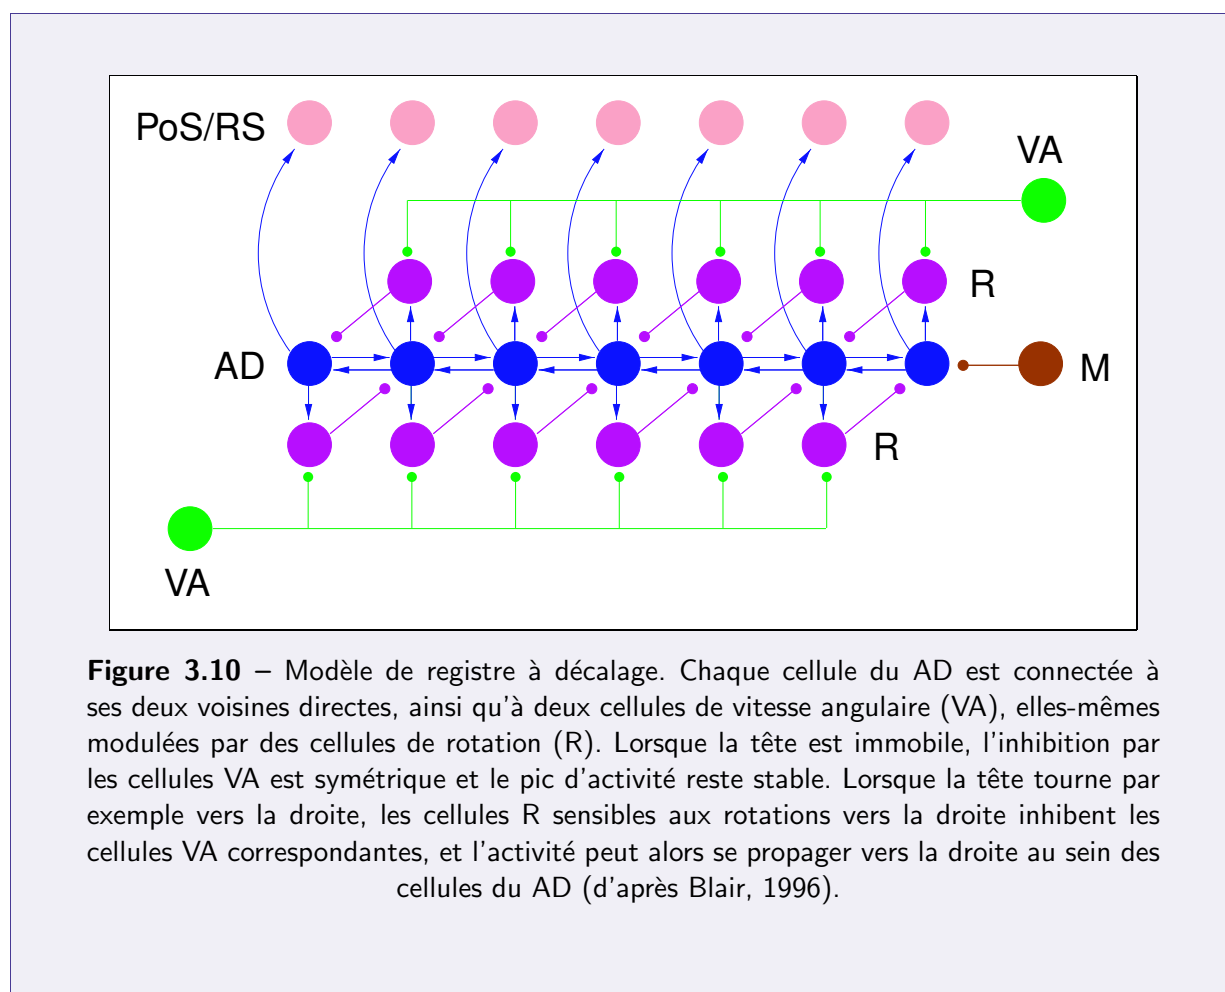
PoS/RS

VA

R

AD

M

R

VA

**Figure 3.10** – Modèle de registre à décalage. Chaque cellule du AD est connectée à ses deux voisines directes, ainsi qu'à deux cellules de vitesse angulaire (VA), elles-mêmes modulées par des cellules de rotation (R). Lorsque la tête est immobile, l'inhibition par les cellules VA est symétrique et le pic d'activité reste stable. Lorsque la tête tourne par exemple vers la droite, les cellules R sensibles aux rotations vers la droite inhibent les cellules VA correspondantes, et l'activité peut alors se propager vers la droite au sein des cellules du AD (d'après Blair, 1996).